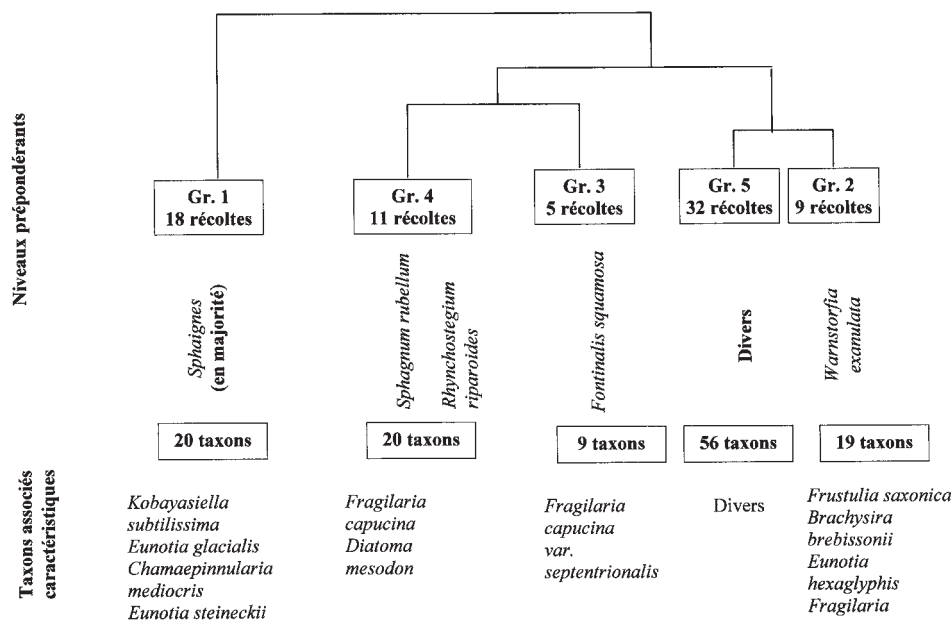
Niveaux prépondérants

Gr. 1
18 récoltes

Gr. 4
11 récoltes

Gr. 3
5 récoltes

Gr. 5
32 récoltes

Gr. 2
9 récoltes

Sphaignes (en majorité)

Sphagnum rubellum

Rhynchostegium riparoides

Fontinalis squamosa

Divers

Warnstorfia exanulata

20 taxons

20 taxons

9 taxons

56 taxons

19 taxons

Taxons associés caractéristiques

Kobayasiella subtilissima
Eunotia glacialis
Chamaepinnularia mediocris
Eunotia steineckii

Fragilaria capucina
Diatoma mesodon

Fragilaria capucina var. septentrionalis

Divers

Frustulia saxonica
Brachysira brebissonii
Eunotia hexaglyphis
Fragilaria